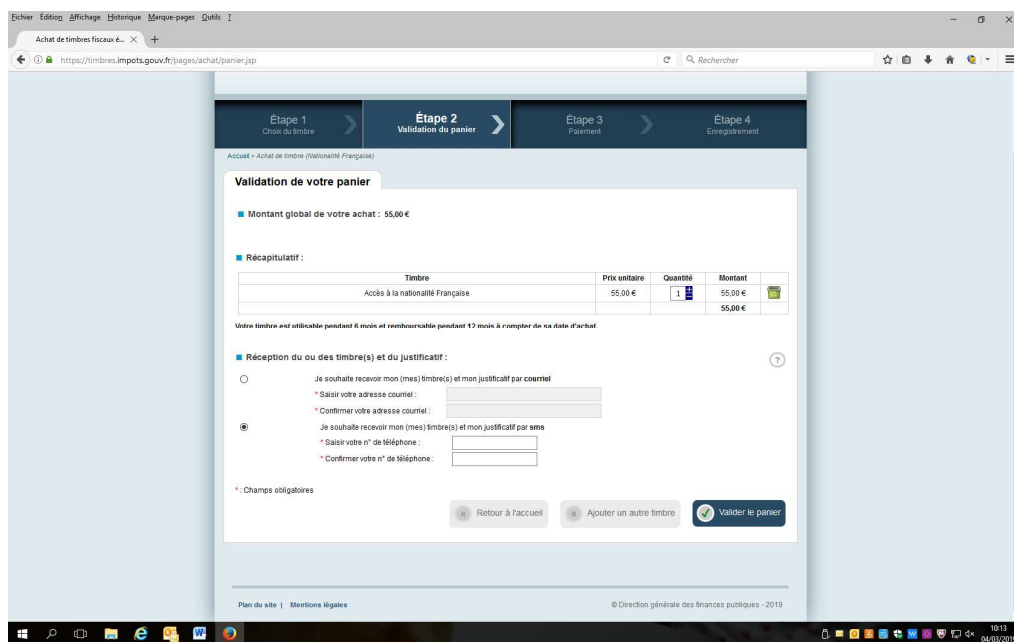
Fichier Édition Affichage Historique Marque-pages Outils ?

Achat de timbres fiscaux é... × +

https://timbres.impots.gouv.fr/pages/achat/panier.jsp

Rechercher

Étape 1
Choix du timbre

Étape 2
Validation du panier

Étape 3
Paiement

Étape 4
Enregistrement

Accueil > Achat de timbre (Nationalité Française)

Validation de votre panier

Montant global de votre achat : 55,00 €

Récapitulatif :

| Timbre | Prix unitaire | Quantité | Montant | |
|---|---|---|---|---|
| Accès à la nationalité Française | 55,00 € | 1 | 55,00 € | |
| | | | 55,00 € | |

Votre timbre est utilisable pendant 6 mois et remboursable pendant 12 mois à compter de sa date d'achat.

Réception du ou des timbre(s) et du justificatif :

Je souhaite recevoir mon (mes) timbre(s) et mon justificatif par courriel

* Saisir votre adresse courriel :

* Confirmer votre adresse courriel :

Je souhaite recevoir mon (mes) timbre(s) et mon justificatif par sms

* Saisir votre n° de téléphone :

* Confirmer votre n° de téléphone :

* : Champs obligatoires

Retour à l'accueil

Ajouter un autre timbre

Valider le panier

Plan du site | Mentions légales

© Direction générale des finances publiques - 2019

10:13
04/03/2019